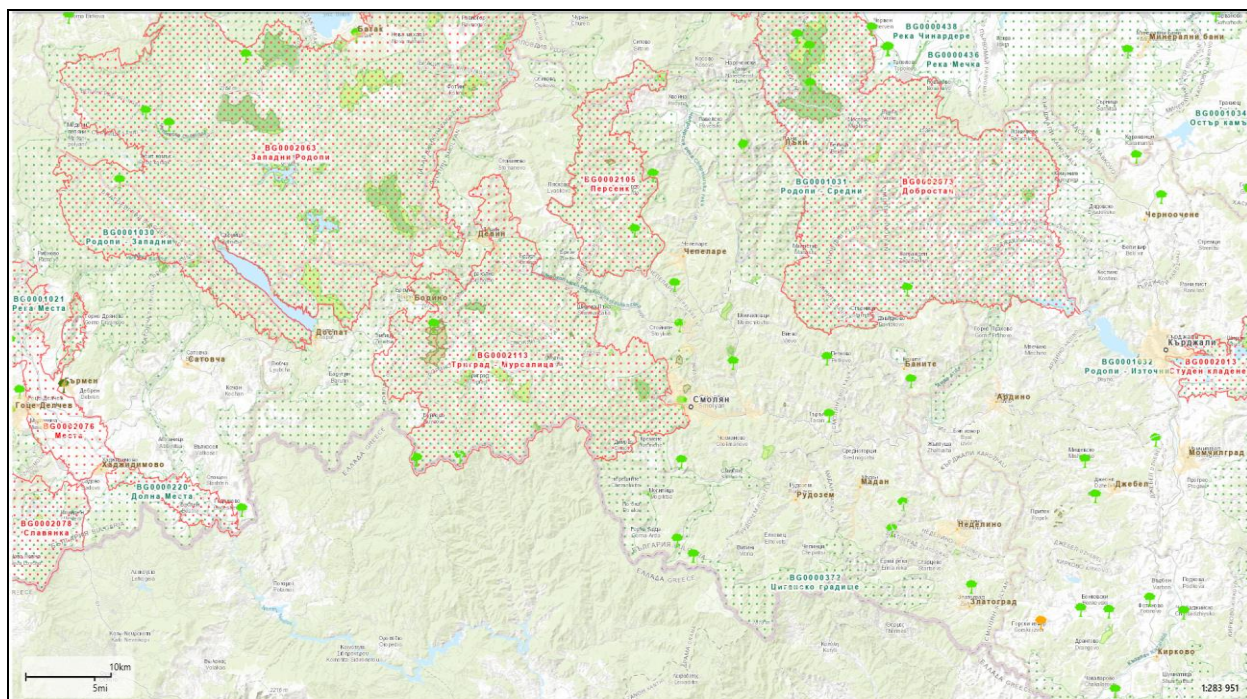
BG0000438
Река Чинардере
BG0000436
Река Мечка
Минерални бани
BG0001034
Остър камък
Батак
BG0002063
Западни Родопи
BG0002105
Персенк
BG0001031
Родопи - Средни
BG0002073
Добростан
Лъки
BG0001030
Родопи - Западни
Девин
Чепеларе
Черноочене
BG0001021
Река Места
Борино
Доспат
BG0002113
Триград - Мурсалица
Сатовча
Смолян
Баните
BG0001032
Родопи - Източни
Кърджали
BG0002013
Студен кладенец
Гоце Делчев
BG0002076
Места
Хаджидимово
Ардино
BG0000220
Долна Места
Момчилград
Рудозем
Мадан
Джебел
BG0002078
Славянка
Неделино
BG0000372
Циганско градище
Златоград
Кирково
10km
5mi
1:283 951